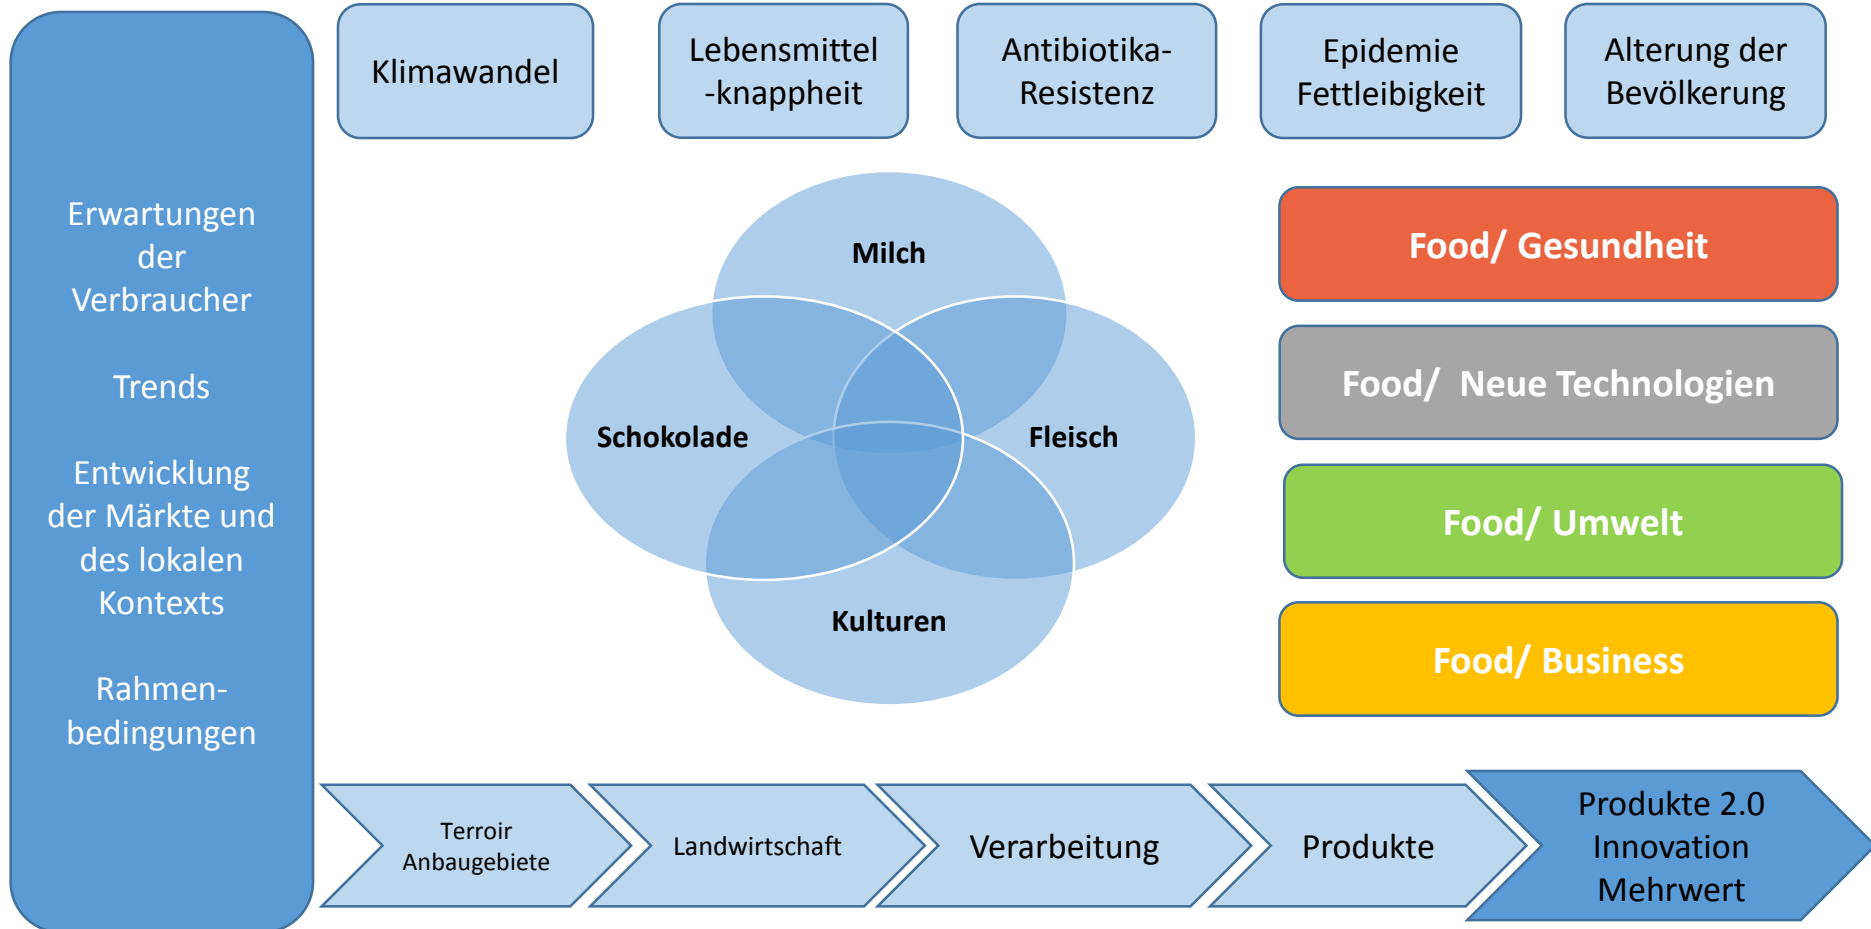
Klimawandel

Lebensmittel -knappheit

Antibiotika-Resistenz

Epidemie Fettleibigkeit

Alterung der Bevölkerung

Erwartungen der Verbraucher

Trends

Entwicklung der Märkte und des lokalen Kontexts

Rahmenbedingungen

Milch

Schokolade

Fleisch

Kulturen

Food/ Gesundheit

Food/ Neue Technologien

Food/ Umwelt

Food/ Business

Terroir Anbaugebiete

Landwirtschaft

Verarbeitung

Produkte

Produkte 2.0 Innovation Mehrwert